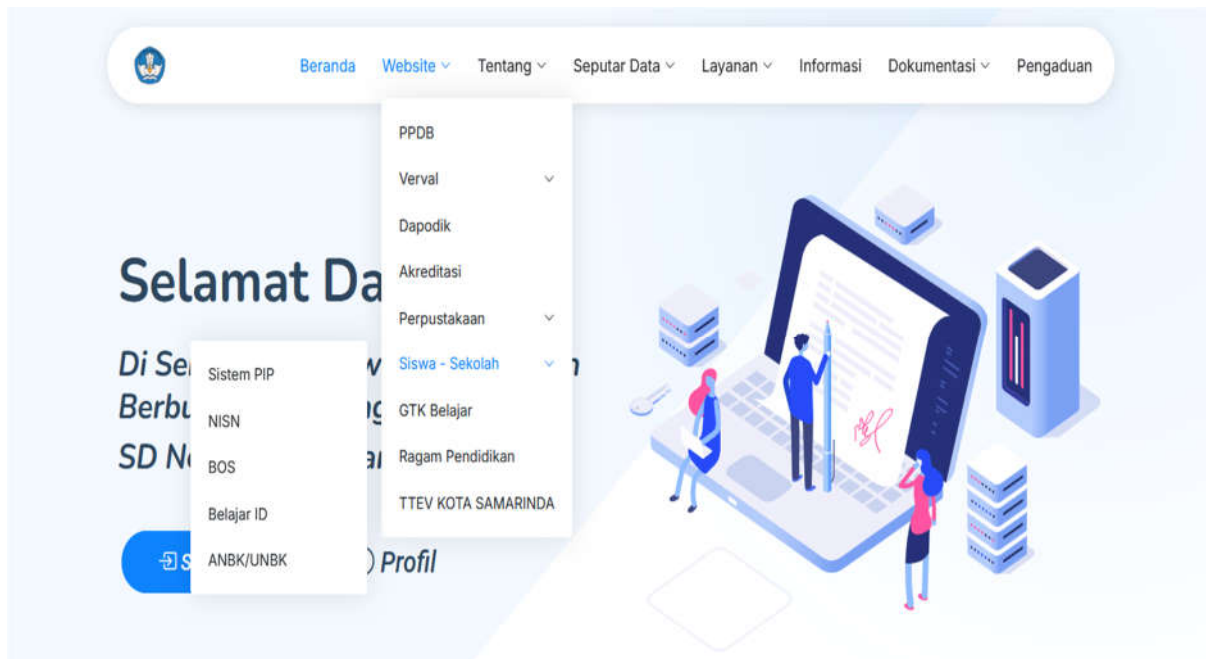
Beranda Website Tentang Seputar Data Layanan Informasi Dokumentasi Pengaduan

PPDB
Verval
Dapodik
Akreditasi
Perpustakaan
Siswa - Sekolah
GTK Belajar
Ragam Pendidikan
TTEV KOTA SAMARINDA

Selamat Da

Di Se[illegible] Berbu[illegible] SD N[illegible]

Sistem PIP
NISN
BOS
Belajar ID
ANBK/UNBK

S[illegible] Profil